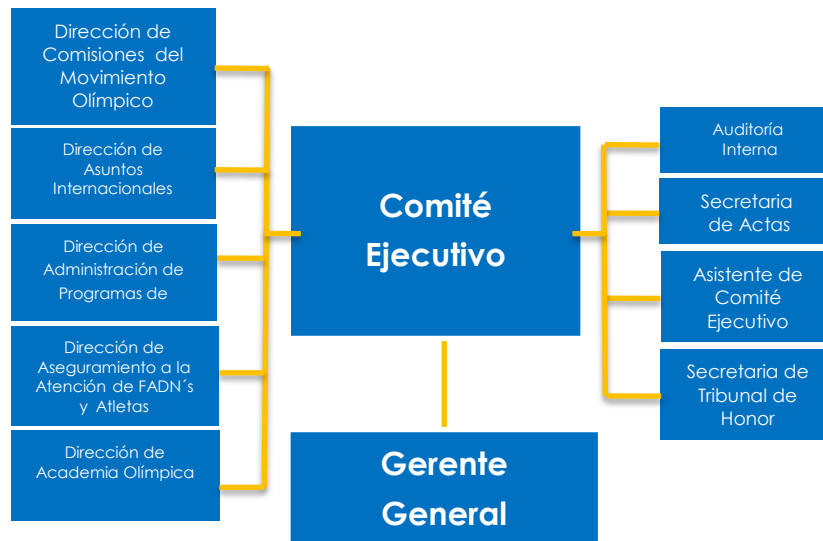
Dirección de Comisiones del Movimiento Olímpico

Dirección de Asuntos Internacionales

Dirección de Administración de Programas de

Dirección de Aseguramiento a la Atención de FADN´s y Atletas

Dirección de Academia Olímpica

Comité Ejecutivo

Gerente General

Auditoría Interna

Secretaria de Actas

Asistente de Comité Ejecutivo

Secretaria de Tribunal de Honor